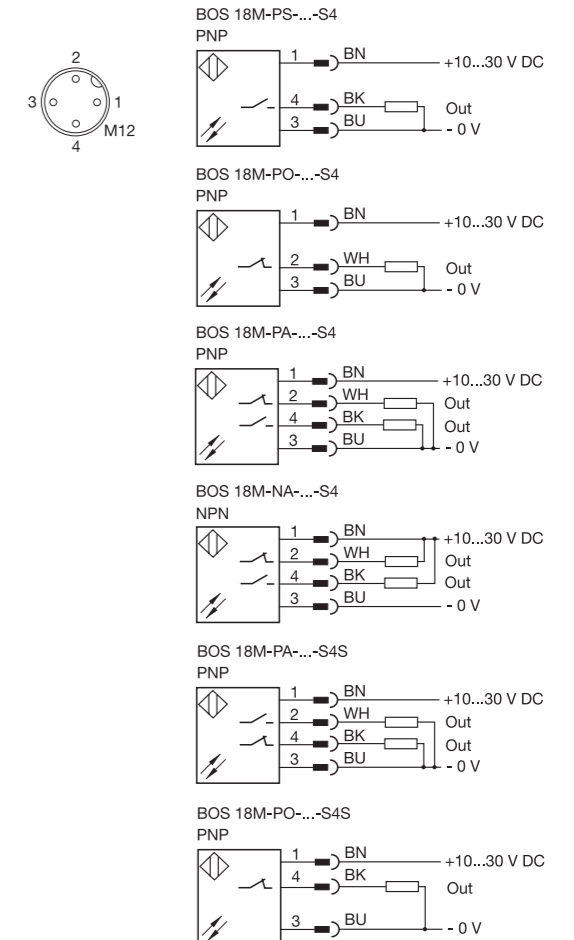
2
3
1
4
M12

BOS 18M-PS-...-S4
PNP
1 BN +10...30 V DC
4 BK Out
3 BU - 0 V

BOS 18M-PO-...-S4
PNP
1 BN +10...30 V DC
2 WH Out
3 BU - 0 V

BOS 18M-PA-...-S4
PNP
1 BN +10...30 V DC
2 WH Out
4 BK Out
3 BU - 0 V

BOS 18M-NA-...-S4
NPN
1 BN +10...30 V DC
2 WH Out
4 BK Out
3 BU - 0 V

BOS 18M-PA-...-S4S
PNP
1 BN +10...30 V DC
2 WH Out
4 BK Out
3 BU - 0 V

BOS 18M-PO-...-S4S
PNP
1 BN +10...30 V DC
4 BK Out
3 BU - 0 V